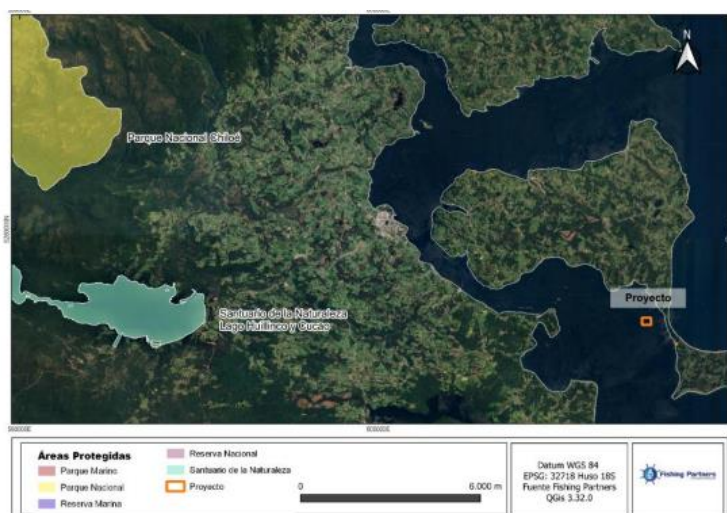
N

Parque Nacional Chiloé

Santuario de la Naturaleza Lago Huillinco y Cucao

Proyecto

Áreas Protegidas
Parque Marino
Parque Nacional
Reserva Marina
Reserva Nacional
Santuario de la Naturaleza
Proyecto

0
6.000 m

Datum WGS 84
EPSG: 32718 Huso 18S
Fuente Fishing Partners
QGis 3.32.0

Fishing Partners